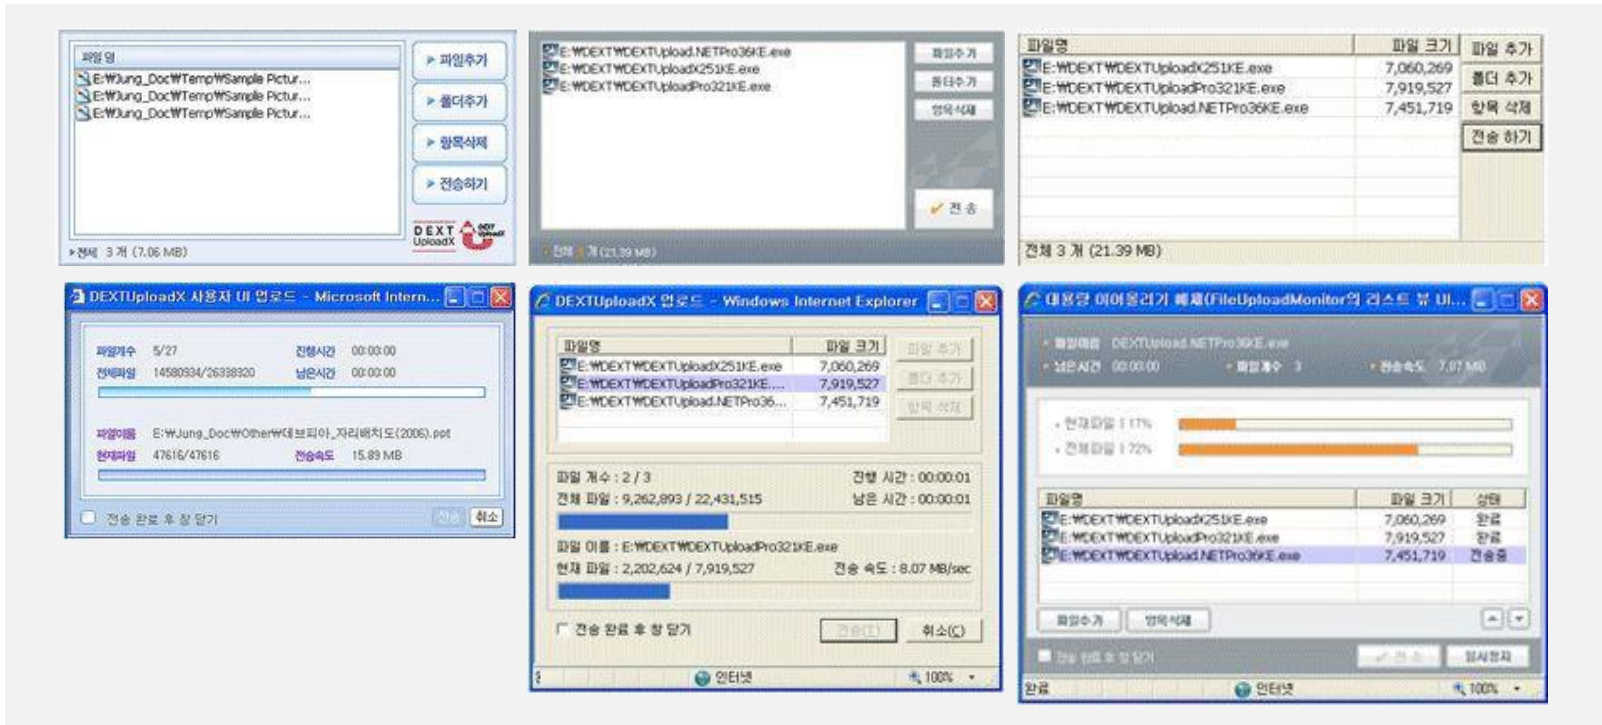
파일 명
E:₩Jung_Doc₩Temp₩Sample Pictur...
E:₩Jung_Doc₩Temp₩Sample Pictur...
E:₩Jung_Doc₩Temp₩Sample Pictur...
▸ 파일추가
▸ 폴더추가
▸ 항목삭제
▸ 전송하기
▸전체 3 개 (7.06 MB)
DEXT UploadX

E:₩DEXT₩DEXTUpload.NETPro36KE.exe
E:₩DEXT₩DEXTUploadX251KE.exe
E:₩DEXT₩DEXTUploadPro321KE.exe
파일추가
폴더추가
항목삭제
✔ 전 송
전체 3 개 (21.39 MB)

| 파일명 | 파일 크기 |
|---|---|
| E:₩DEXT₩DEXTUploadX251KE.exe | 7,060,269 |
| E:₩DEXT₩DEXTUploadPro321KE.exe | 7,919,527 |
| E:₩DEXT₩DEXTUpload.NETPro36KE.exe | 7,451,719 |

파일 추가
폴더 추가
항목 삭제
전송 하기
전체 3 개 (21.39 MB)

DEXTUploadX 사용자 UI 업로드 - Microsoft Intern...
파일개수 5/27
진행시간 00:00:00
전체파일 14580934/26338320
남은시간 00:00:00
파일이름 E:₩Jung_Doc₩Other₩대브피아_자리배치도(2006).ppt
현재파일 47616/47616
전송속도 15.89 MB
전송 완료 후 창 닫기
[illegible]
취소

DEXTUploadX 업로드 - Windows Internet Explorer

| 파일명 | 파일 크기 |
|---|---|
| E:₩DEXT₩DEXTUploadX251KE.exe | 7,060,269 |
| E:₩DEXT₩DEXTUploadPro321KE.... | 7,919,527 |
| E:₩DEXT₩DEXTUpload.NETPro36... | 7,451,719 |

파일 추가
폴더 추가
항목 삭제
파일 개수 : 2 / 3
진행 시간 : 00:00:01
전체 파일 : 9,262,893 / 22,431,515
남은 시간 : 00:00:01
파일 이름 : E:₩DEXT₩DEXTUploadPro321KE.exe
현재 파일 : 2,202,624 / 7,919,527
전송 속도 : 8.07 MB/sec
전송 완료 후 창 닫기
전송(T)
취소(C)
인터넷
100%

대용량 이어올리기 빠르(FileUploadMonitor의 리스트 뷰 UI...
파일이름 DEXTUpload.NETPro36KE.exe
남은시간 00:00:00
파일개수 3
전송속도 7.07 MB
현재파일 1 17%
전체파일 1 72%

| 파일명 | 파일 크기 | 상태 |
|---|---|---|
| E:₩DEXT₩DEXTUploadX251KE.exe | 7,060,269 | 완료 |
| E:₩DEXT₩DEXTUploadPro321KE.exe | 7,919,527 | 완료 |
| E:₩DEXT₩DEXTUpload.NETPro36KE.exe | 7,451,719 | 전송중 |

파일추가
항목삭제
전송 완료 후 창 닫기
✔ 전 송
일시정지
완료
인터넷
100%